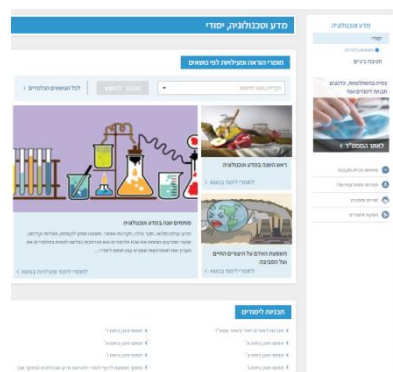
מדע וטכנולוגיה, יסודי

מדע וטכנולוגיה

תוכנית בינוים

מאגרי הוראה ופעילויות לפי נושאים

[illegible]

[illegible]

לכל הנושאים והפעילויות

ראש השנה במדע וטכנולוגיה

לאתר לימוד בנושא

מתחילים שנה במדע וטכנולוגיה

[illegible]

לאתר לימוד בנושא

השפעת האדם על היצורים החיים ועל הסביבה

לאתר לימוד בנושא

לאתר הכניסה

תכניות לימודים

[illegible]